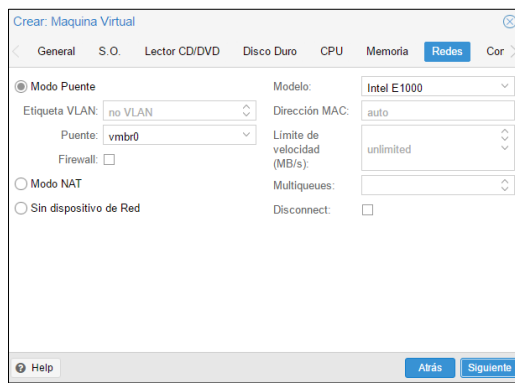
Crear: Maquina Virtual

General S.O. Lector CD/DVD Disco Duro CPU Memoria Redes Cor

Modo Puente

Etiqueta VLAN: no VLAN

Puente: vmbr0

Firewall:

Modo NAT

Sin dispositivo de Red

Modelo: Intel E1000

Dirección MAC: auto

Límite de velocidad (MB/s): unlimited

Multiqueues:

Disconnect:

Help

Atrás Siguiente